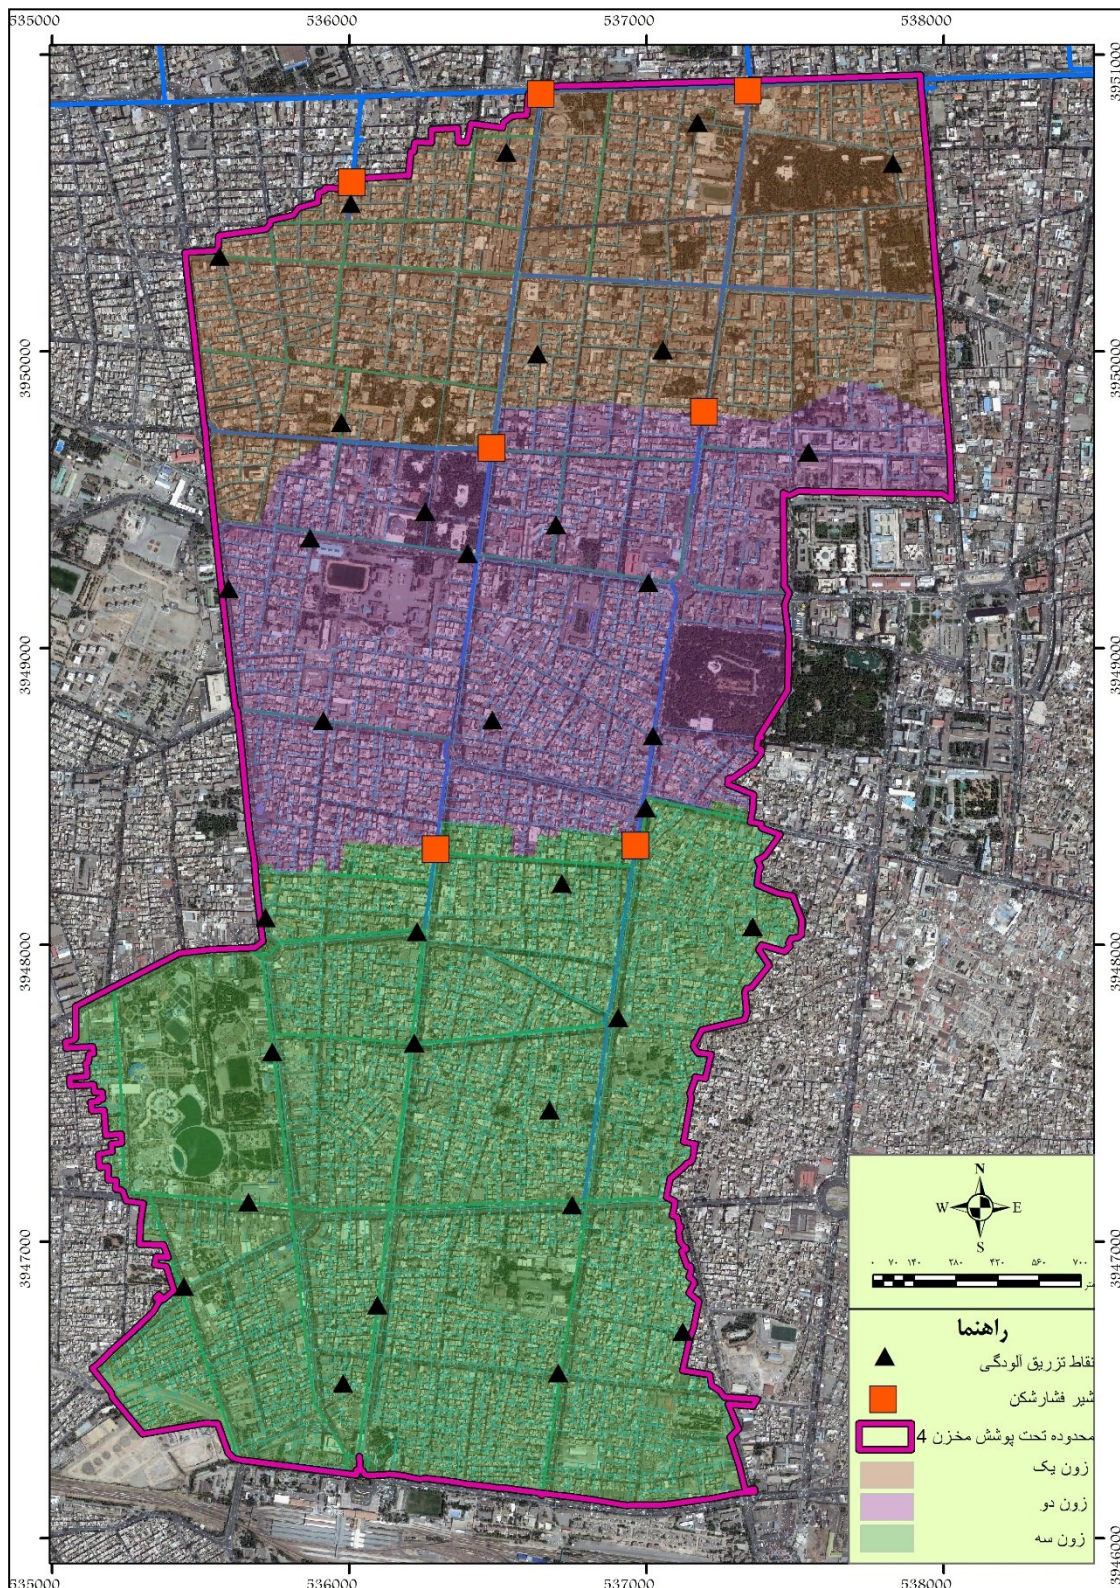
535000 536000 537000 538000

3951000
3950000
3949000
3948000
3947000
3946000

3950000
3949000
3948000
3947000

N
W E
S

۰ ۷۰ ۱۴۰ ۲۸۰ ۴۲۰ ۵۶۰ ۷۰۰
متر

راهنما
نقاط تزریق آلودگی
شیر فشارشکن
محدوده تحت پوشش مخزن 4
زون یک
زون دو
زون سه

535000 536000 537000 538000